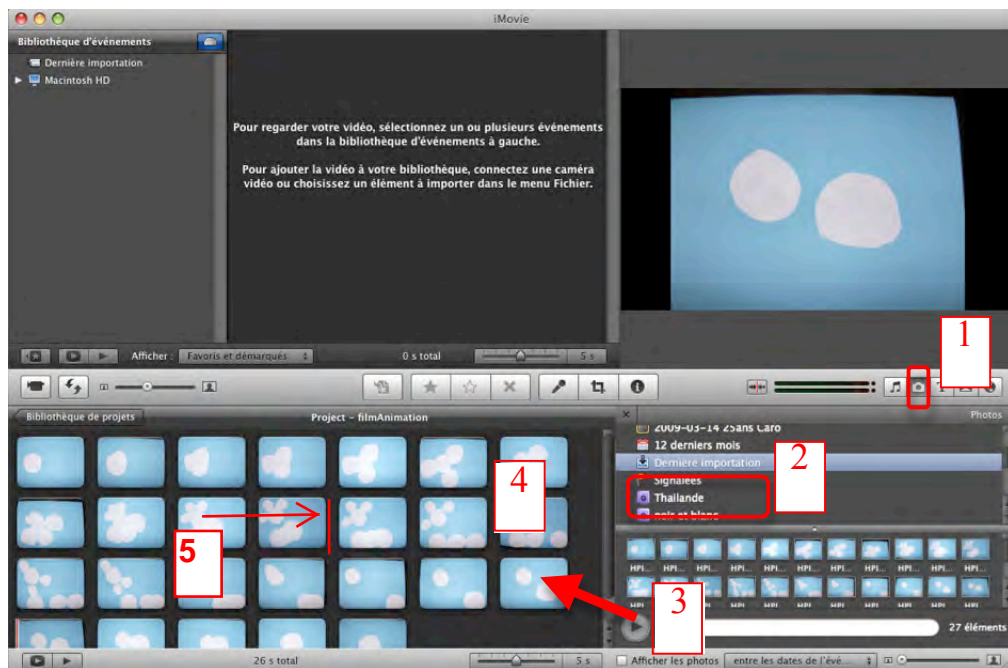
iMovie

Bibliothèque d'événements

Dernière importation

Macintosh HD

Pour regarder votre vidéo, sélectionnez un ou plusieurs événements dans la bibliothèque d'événements à gauche.

Pour ajouter la vidéo à votre bibliothèque, connectez une caméra vidéo ou choisissez un élément à importer dans le menu Fichier.

Afficher : Favoris et démarqués

0 s total

5 s

1

Bibliothèque de projets

Project - filmAnimation

Photos

2009-03-14 25ans Caro

12 derniers mois

Dernière importation

Signalées

Thailande

noir et blanc

2

4

5

3

HPI... HPI... HPI... HPI... HPI... HPI... HPI... HPI... HPI... HPI... HPI...

27 éléments

26 s total

5 s

Afficher les photos

entre les dates de l'évé...